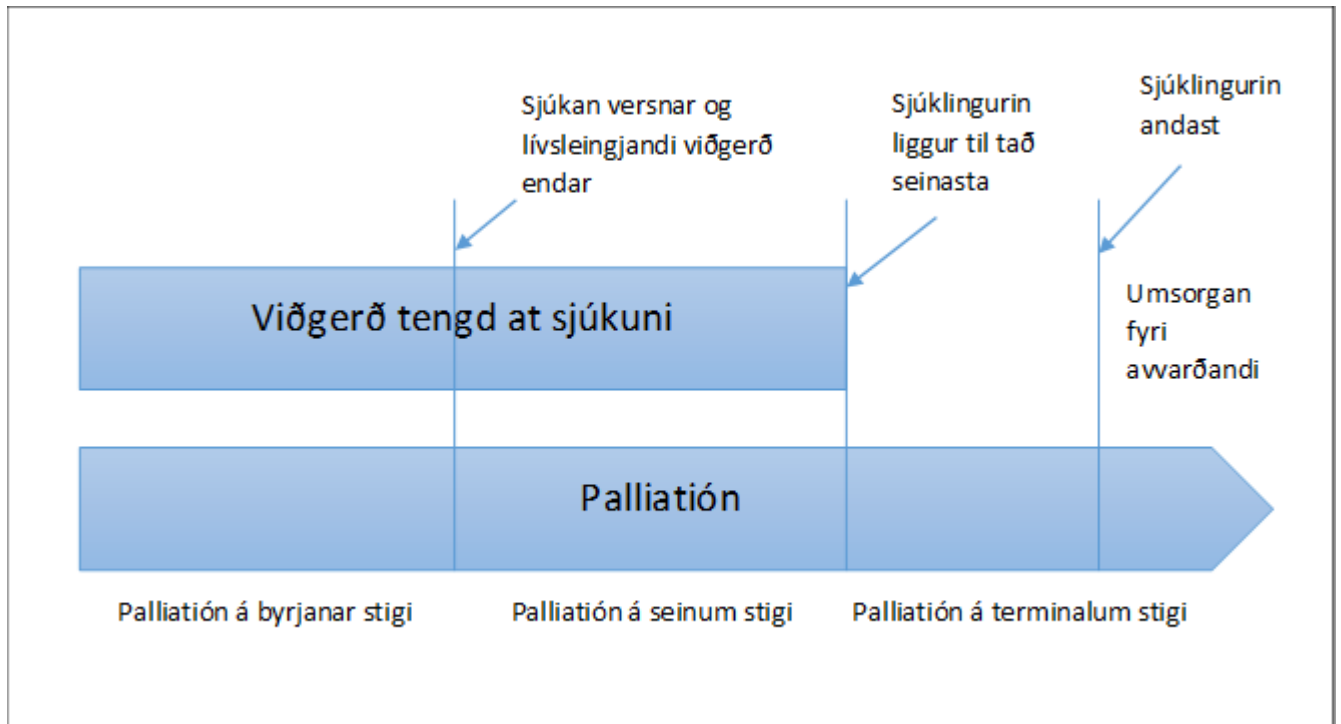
Sjúkan versnar og lívsleingjandi viðgerð endar

Sjúklingurin liggur til tað seinasta

Sjúklingurin andast

Viðgerð tengd at sjúkuni

Umsorgan fyri avvarðandi

Palliatión

Palliatión á byrjanar stigi

Palliatión á seinum stigi

Palliatión á terminalum stigi